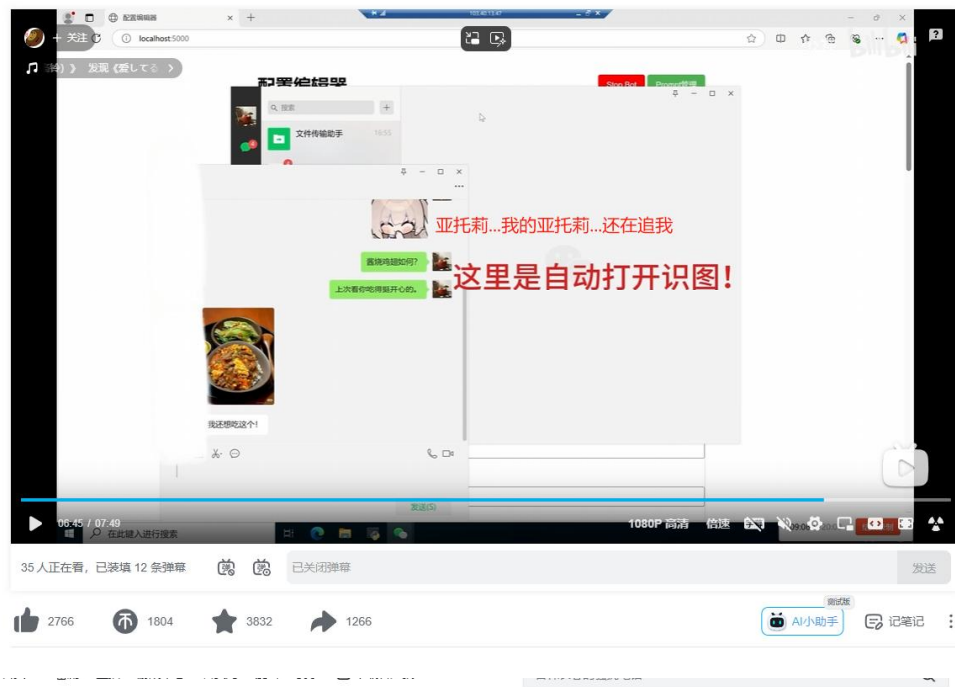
+ 关注

配置编辑器

localhost:5000

发现《爱してる 》

配置编辑器

Stop Bot

Prompt管理

搜索

文件传输助手

亚托莉...我的亚托莉...还在追我

酱烧鸡翅如何?

上次看你吃得挺开心的。

这里是自动打开识图!

我还想吃这个!

发送(S)

在此键入进行搜索

06:45 / 07:49

1080P 高清

倍速

35 人正在看，已装填 12 条弹幕

已关闭弹幕

发送

2766

1804

3832

1266

测试版

AI小助手

记笔记